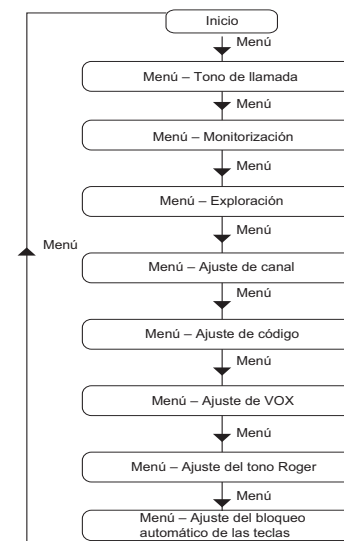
Inicio

Menú

Menú – Tono de llamada

Menú

Menú – Monitorización

Menú

Menú – Exploración

Menú

Menú

Menú – Ajuste de canal

Menú

Menú – Ajuste de código

Menú

Menú – Ajuste de VOX

Menú

Menú – Ajuste del tono Roger

Menú

Menú – Ajuste del bloqueo automático de las teclas